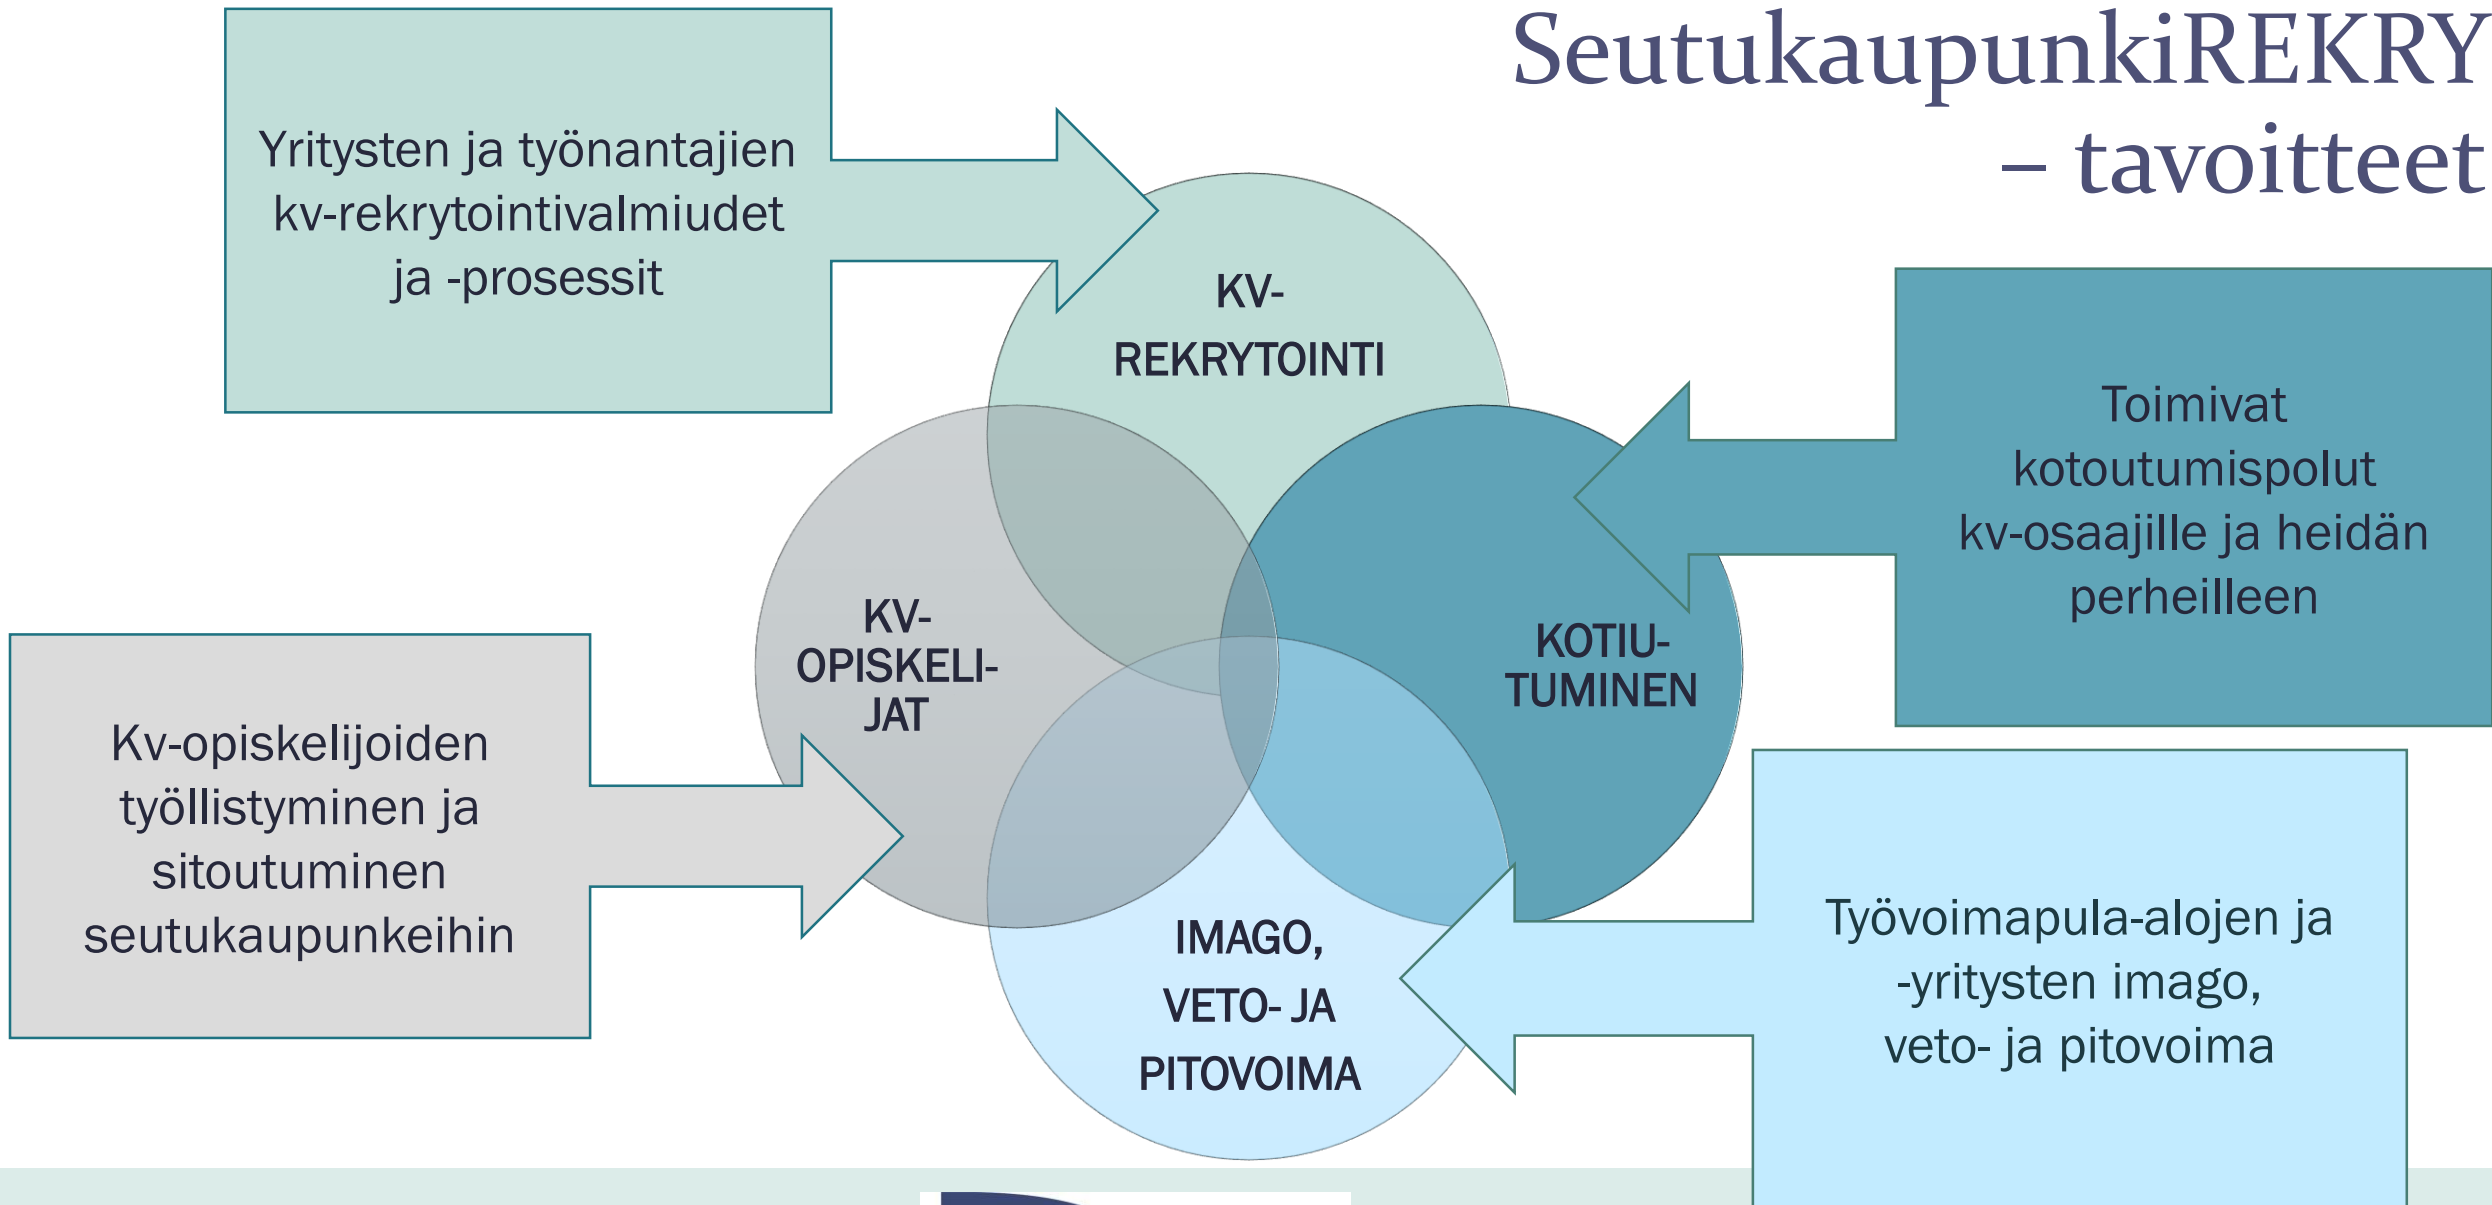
SeutukaupunkiREKRY – tavoitteet

Yritysten ja työnantajien kv-rekrytointivalmiudet ja -prosessit

KV-REKRYTOINTI

Toimivat kotoutumispolut kv-osaajille ja heidän perheilleen

KV-OPISKELIJAT

KOTIUTUMINEN

Kv-opiskelijoiden työllistyminen ja sitoutuminen seutukaupunkeihin

IMAGO, VETO- JA PITOVOIMA

Työvoimapula-alojen ja -yritysten imago, veto- ja pitovoima